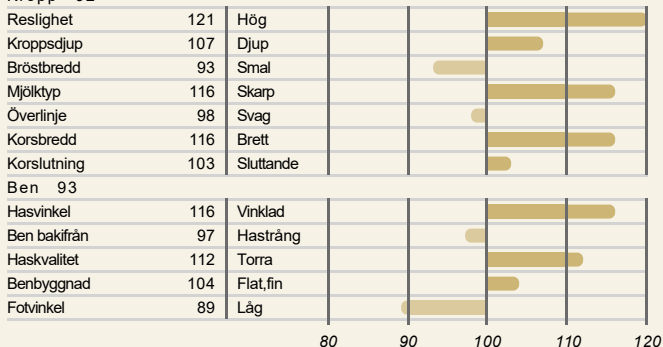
Kropp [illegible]

| | | | |
|---|---|---|---|
| Reslighet | 121 | Hög | |
| Kroppsdjup | 107 | Djup | |
| Böstbredd | 93 | Smal | |
| Mjölktyp | 116 | Skarp | |
| Överlinje | 98 | Svag | |
| Korsbredd | 116 | Brett | |
| Korslutning | 103 | Sluttande | |

Ben 93

| | | | |
|---|---|---|---|
| Hasvinkel | 116 | Vinklad | |
| Ben bakifrån | 97 | Hastrång | |
| Haskvalitet | 112 | Torra | |
| Benbyggnad | 104 | Flat,fin | |
| Fotvinkel | 89 | Låg | |

80 90 100 110 120